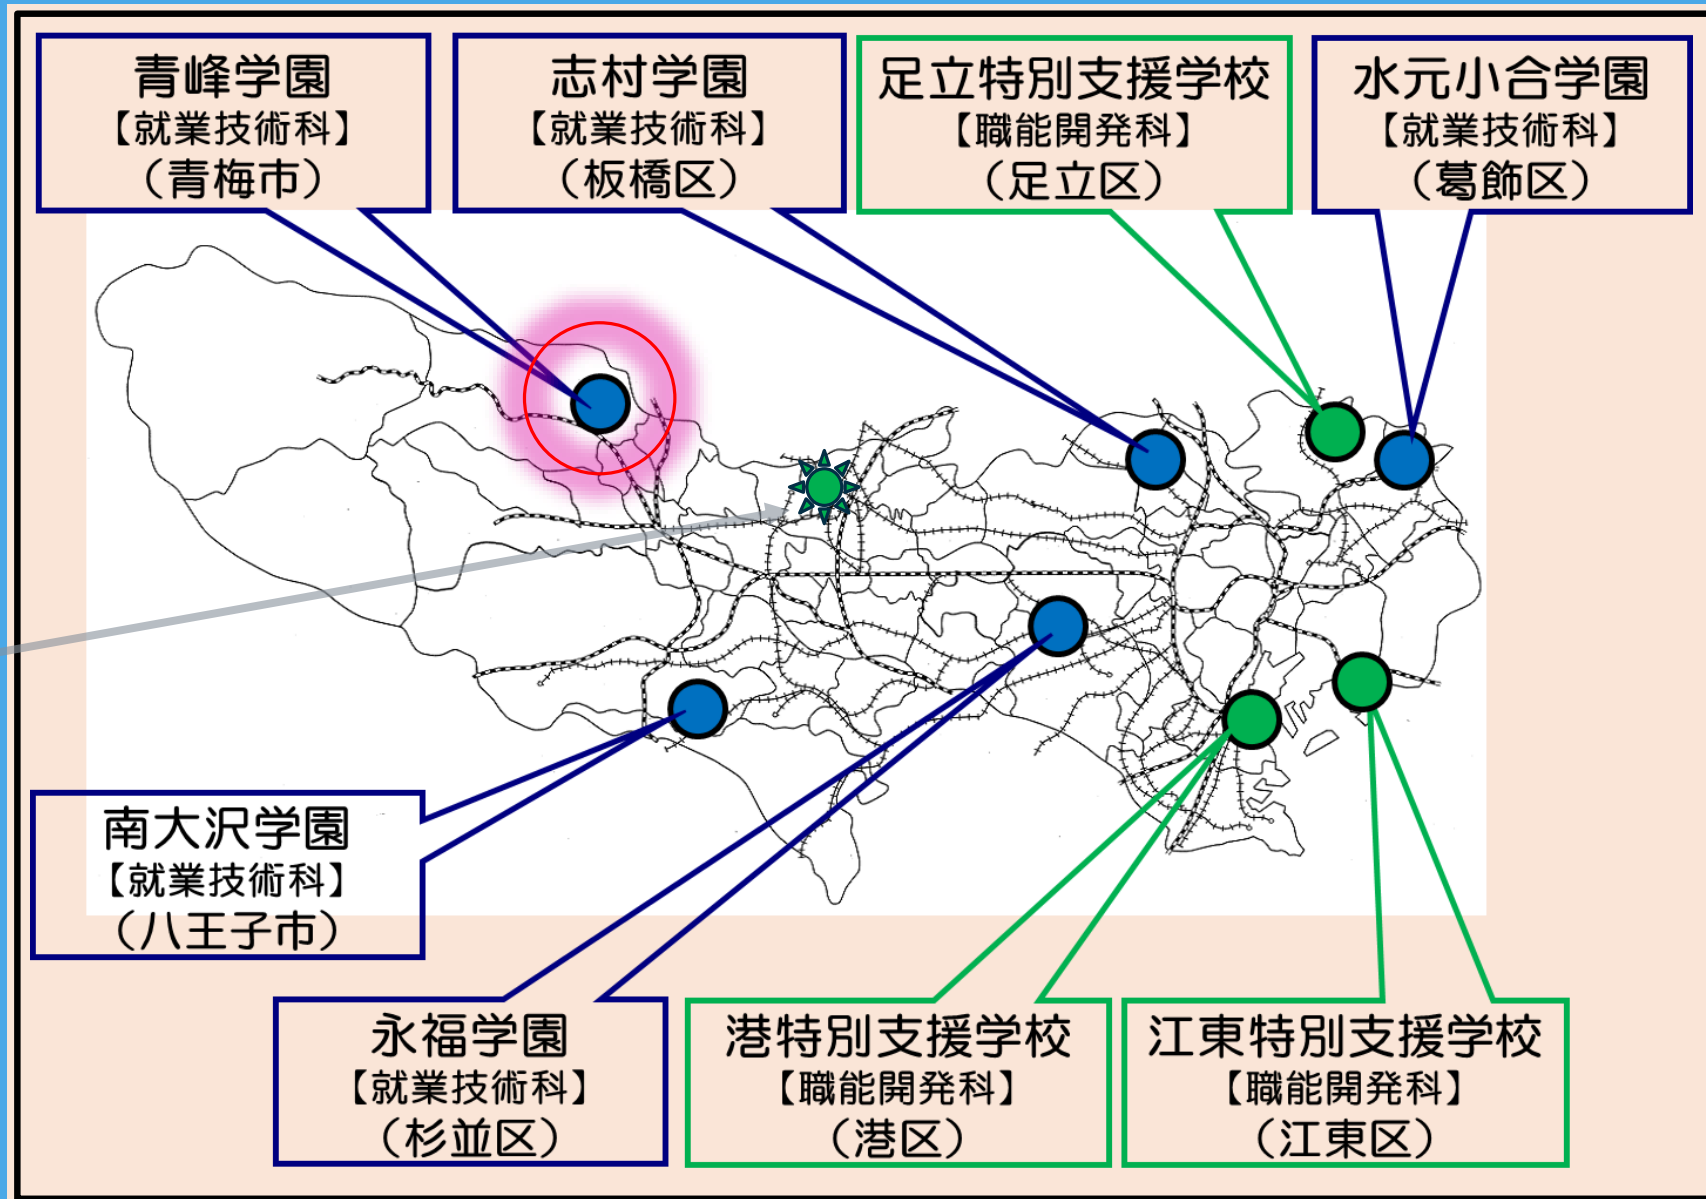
青峰学園
【就業技術科】
（青梅市）

志村学園
【就業技術科】
（板橋区）

足立特別支援学校
【職能開発科】
（足立区）

水元小合学園
【就業技術科】
（葛飾区）

南大沢学園
【就業技術科】
（八王子市）

永福学園
【就業技術科】
（杉並区）

港特別支援学校
【職能開発科】
（港区）

江東特別支援学校
【職能開発科】
（江東区）